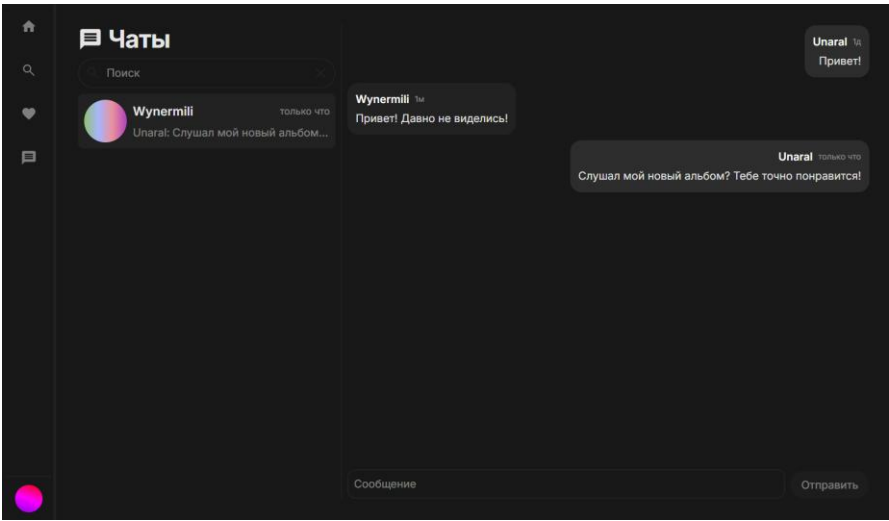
Чаты

Поиск

Wynermili только что
Unaral: Слушал мой новый альбом...

Unaral 1д
Привет!

Wynermili 1м
Привет! Давно не виделись!

Unaral только что
Слушал мой новый альбом? Тебе точно понравится!

Сообщение

Отправить